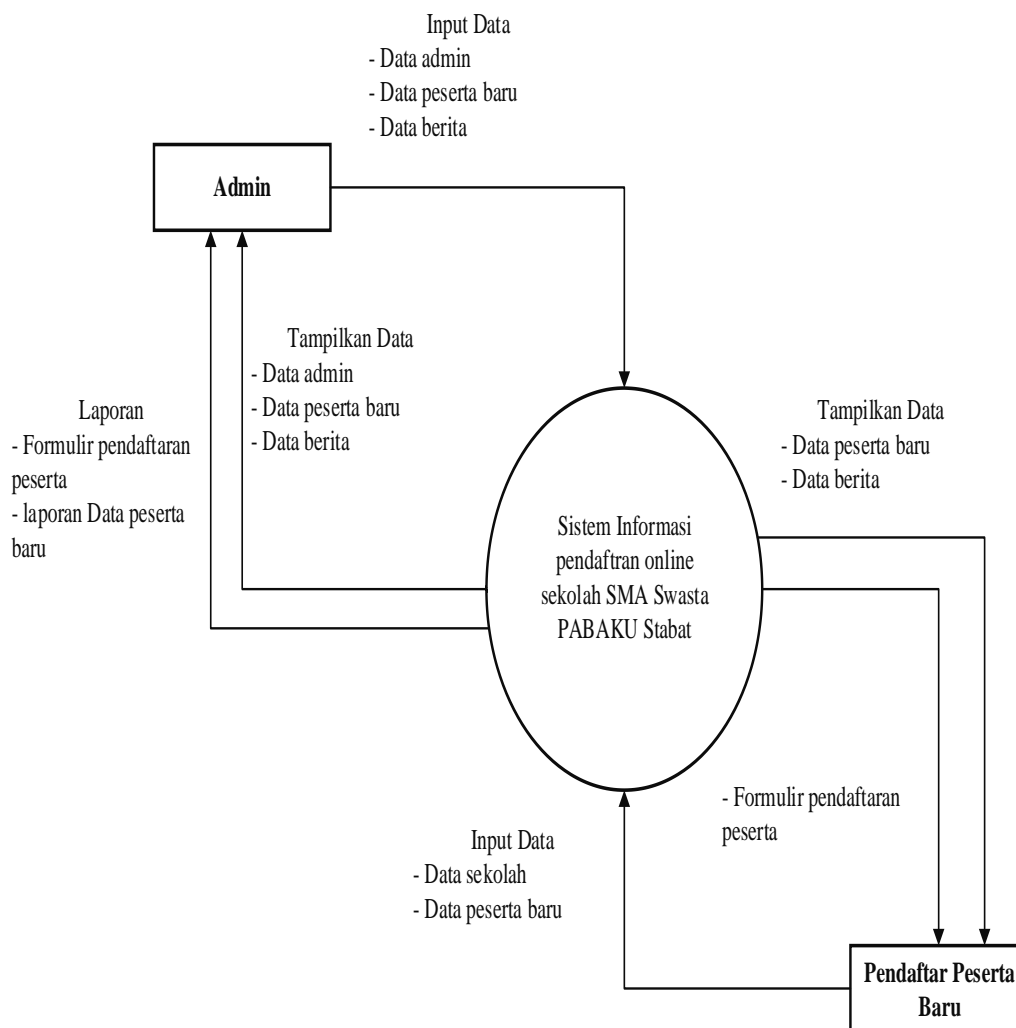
Input Data
- Data admin
- Data peserta baru
- Data berita

Admin

Tampilkan Data
- Data admin
- Data peserta baru
- Data berita

Laporan
- Formulir pendaftaran peserta
- laporan Data peserta baru

Tampilkan Data
- Data peserta baru
- Data berita

Sistem Informasi pendaftran online sekolah SMA Swasta PABAKU Stabat

- Formulir pendaftaran peserta

Input Data
- Data sekolah
- Data peserta baru

Pendaftar Peserta Baru